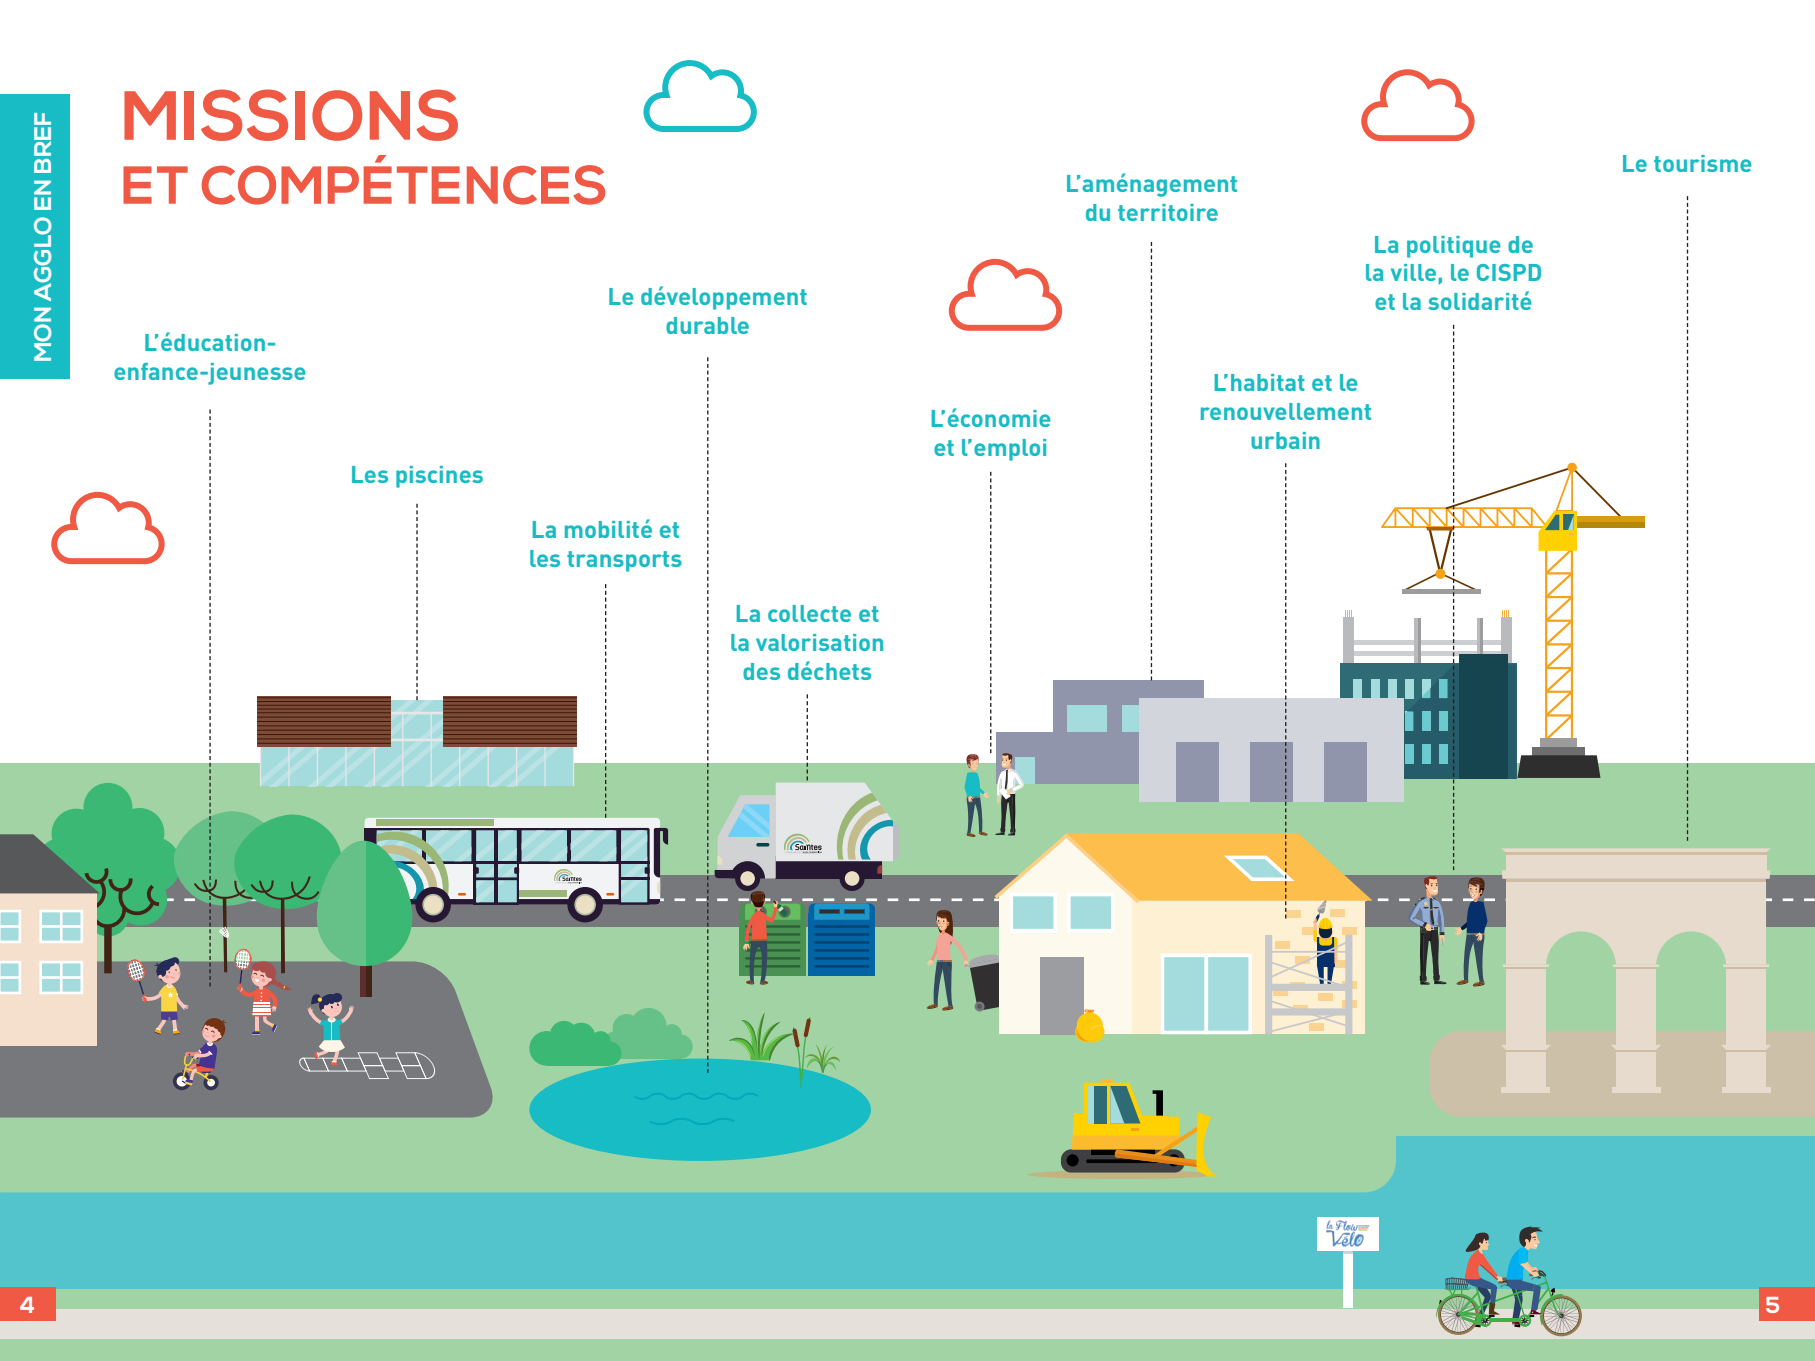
MON AGGLO EN BREF

MISSIONS
ET COMPÉTENCES

L'éducation-enfance-jeunesse

Les piscines

La mobilité et les transports

Le développement durable

La collecte et la valorisation des déchets

L'économie et l'emploi

L'aménagement du territoire

L'habitat et le renouvellement urbain

La politique de la ville, le CISPD et la solidarité

Le tourisme

Saintes

Saintes

la Flow Vélo

4

5